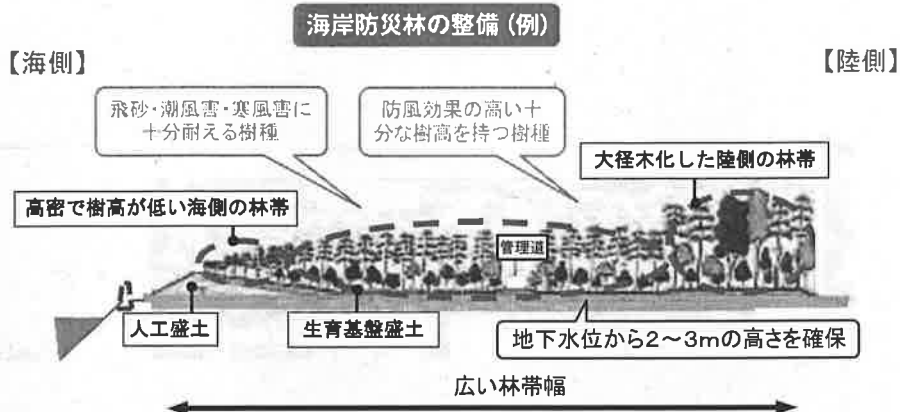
海岸防災林の整備（例）

【海側】

【陸側】

飛砂・潮風害・寒風害に十分耐える樹種

防風効果の高い十分な樹高を持つ樹種

大径木化した陸側の林帯

高密で樹高が低い海側の林帯

管理道

人工盛土

生育基盤盛土

地下水位から2～3mの高さを確保

広い林帯幅